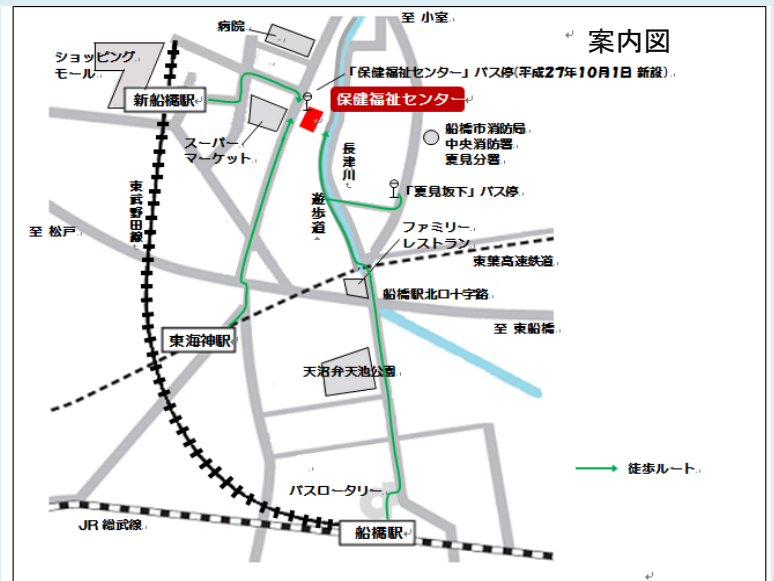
案内図

病院

至 小室

ショッピングモール

「保健福祉センター」バス停(平成27年10月1日 新設)

新船橋駅

保健福祉センター

スーパーマーケット

船橋市消防局
中央消防署
夏見分署

長津川

「夏見坂下」バス停

東武野田線

遊歩道

至 松戸

ファミリーレストラン

東葉高速鉄道

船橋駅北口十字路

至 東船橋

東海神駅

天沼弁天池公園

徒歩ルート

バスロータリー

JR 総武線

船橋駅